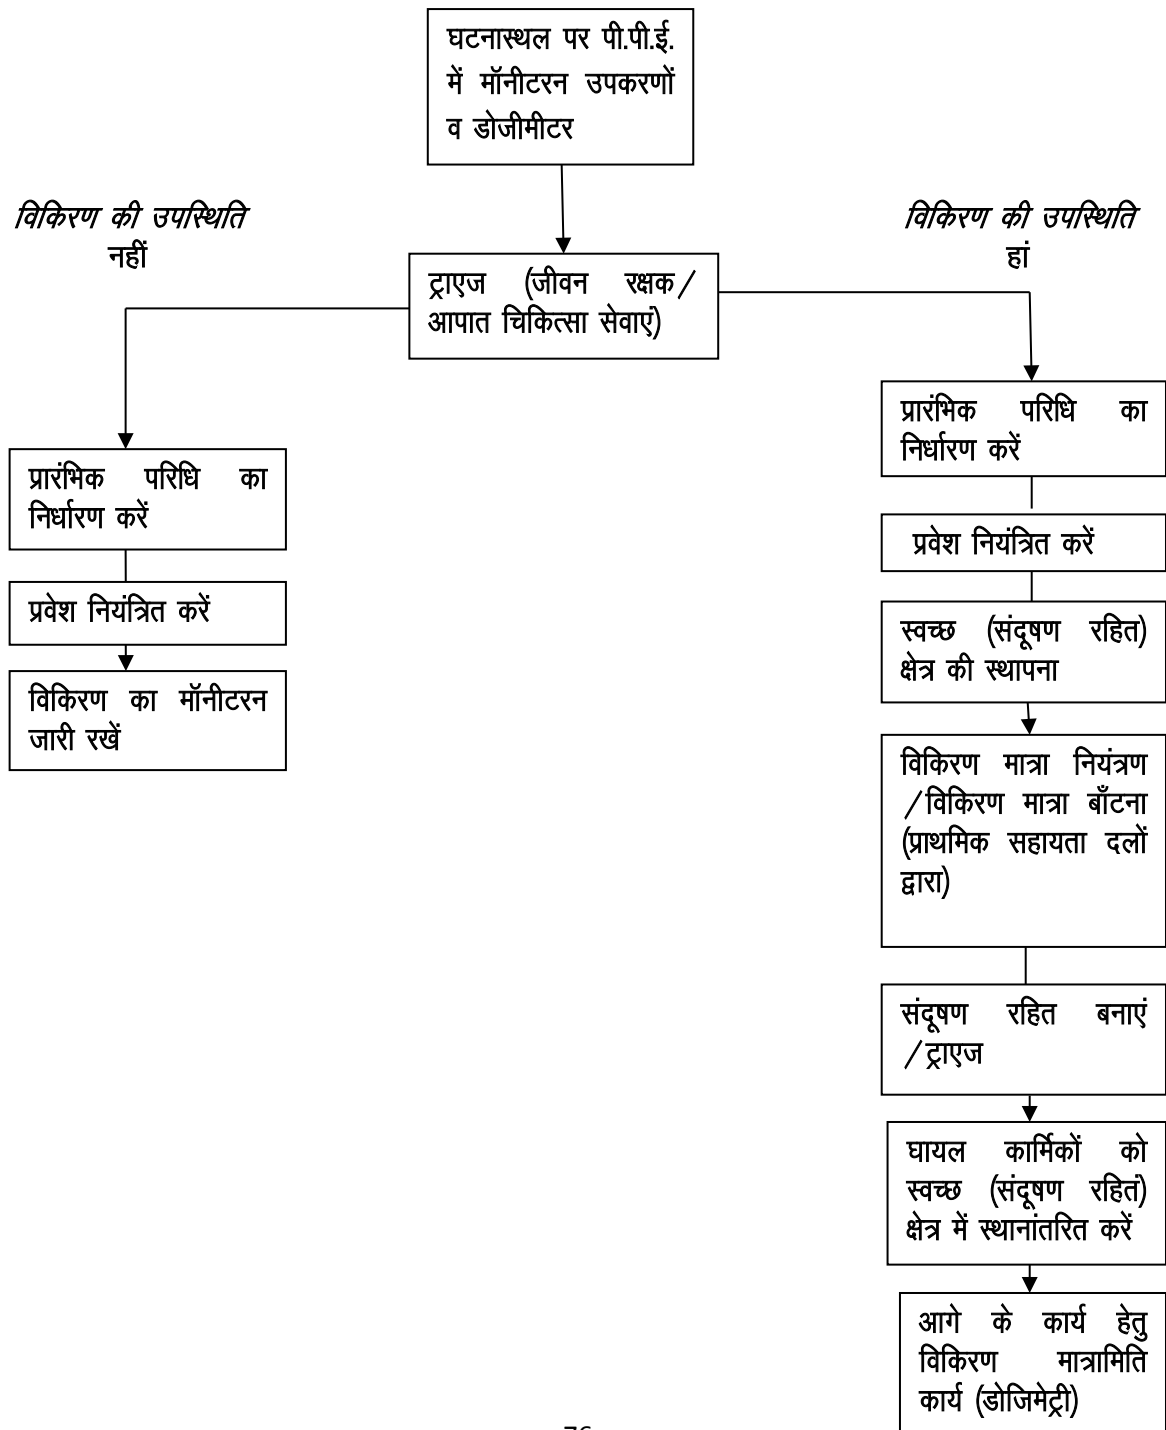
घटनास्थल पर पी.पी.ई. में मॉनीटरन उपकरणों व डोजीमीटर

विकिरण की उपस्थिति नहीं

विकिरण की उपस्थिति हां

ट्राएज (जीवन रक्षक/ आपात चिकित्सा सेवाएं)

प्रारंभिक परिधि का निर्धारण करें

प्रवेश नियंत्रित करें

विकिरण का मॉनीटरन जारी रखें

प्रारंभिक परिधि का निर्धारण करें

प्रवेश नियंत्रित करें

स्वच्छ (संदूषण रहित) क्षेत्र की स्थापना

विकिरण मात्रा नियंत्रण /विकिरण मात्रा बाँटना (प्राथमिक सहायता दलों द्वारा)

संदूषण रहित बनाएं /ट्राएज

घायल कार्मिकों को स्वच्छ (संदूषण रहित) क्षेत्र में स्थानांतरित करें

आगे के कार्य हेतु विकिरण मात्रामिति कार्य (डोजिमेट्री)

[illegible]